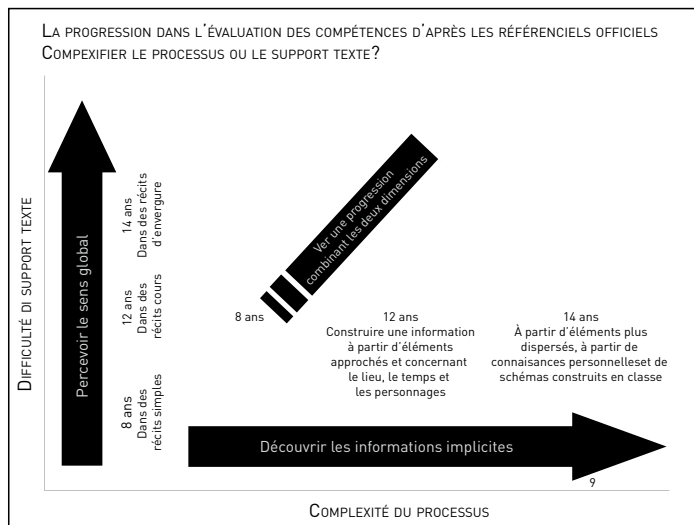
La progression dans l'évaluation des compétences d'après les référenciels officiels
Compexifier le processus ou le support texte?

Difficulté di support texte

Percevoir le sens global

14 ans
Dans des récits d'envergure

12 ans
Dans des récits cours

8 ans
Dans des récits simples

Ver une progression combinant les deux dimensions

8 ans

12 ans
Construire une information à partir d'éléments approchés et concernant le lieu, le temps et les personnages

14 ans
À partir d'éléments plus dispersés, à partir de connaissances personnelleset de schémas construits en classe

Découvrir les informations implicites

9

Complexité du processus